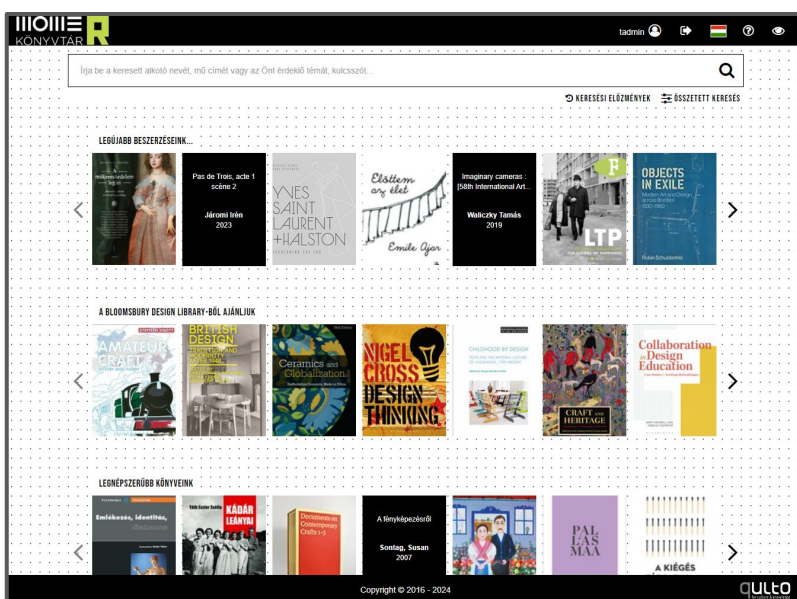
MOME KÖNYVTÁR R

tadmin

Írja be a keresett alkotó nevét, mű címét vagy az Önt érdeklő témát, kulcsszót...

KERESÉSI ELŐZMÉNYEK ÖSSZETETT KERESÉS

LEGÚJABB BESZERZÉSEINK...

A művészettörténet lényei

Pas de Trois, acte 1 scène 2

Járomi Irén

2023

YVES SAINT LAURENT +HALSTON

Élettem az élet

Emile Ajar

Imaginary cameras : [58th International Art...

Waliczky Tamás

2019

LTP

OBJECTS IN EXILE

Robin Schuldenfrei

A BLOOMSBURY DESIGN LIBRARY-BÓL AJÁNLJUK

AMATEUR CRAFT

BRITISH DESIGN

Ceramics and Globalization

NIGEL CROSS DESIGN THINKING

CHILDHOOD BY DESIGN

CRAFT AND HERITAGE

Collaboration in Design Education

LEGNÉPSZERŰBB KÖNYVEINK

Emlékezés, identitás,

Tóth Eszter Zsófia KÁDÁR LEÁNYAI

Documents on Contemporary Crafts

A fényképezésről

Sontag, Susan

2007

PAL LAS MAA

A KIÉGÉS

Copyright © 2016 - 2024

qulto